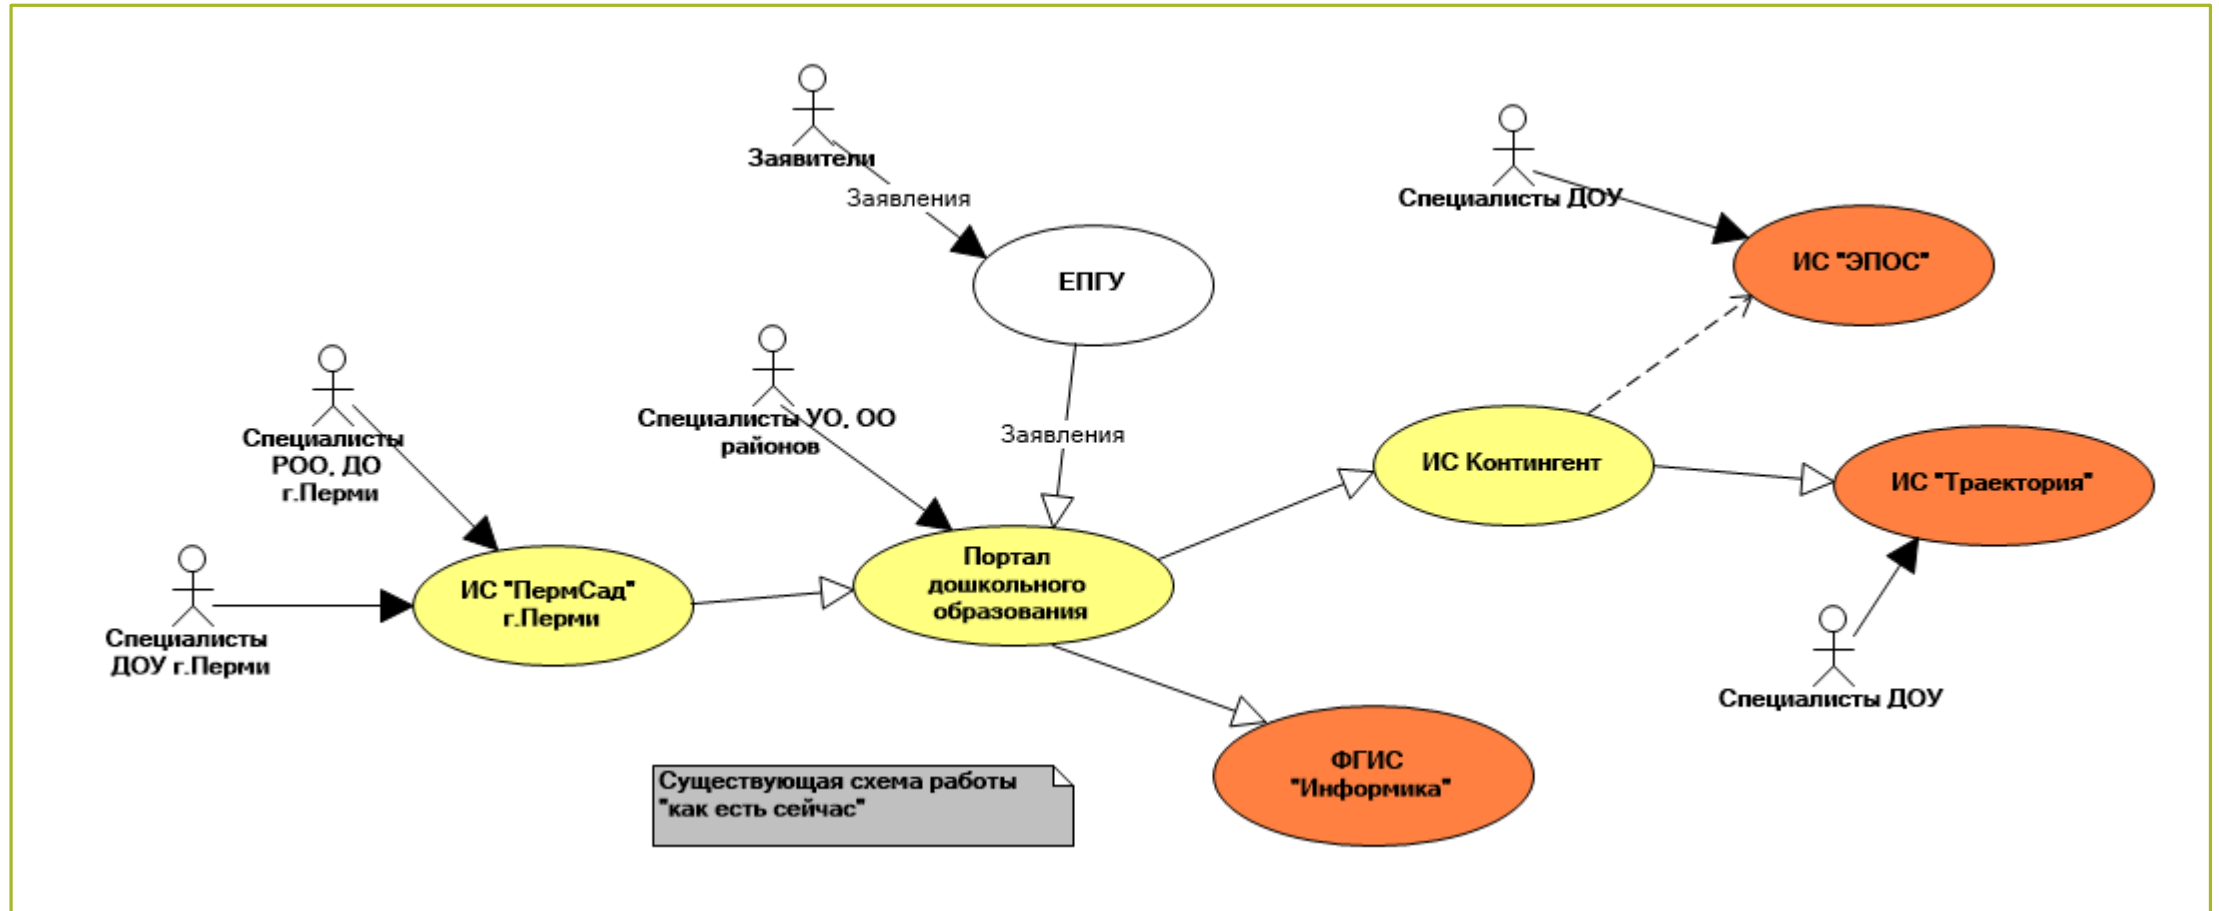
Заявители

Заявления

ЕПГУ

Специалисты ДОУ

ИС "ЭПОС"

Специалисты РОО, ДО г.Перми

Специалисты УО, ОО районов

Заявления

ИС Контингент

ИС "Траектория"

Специалисты ДОУ г.Перми

ИС "ПермСад" г.Перми

Портал дошкольного образования

Специалисты ДОУ

ФГИС "Информика"

Существующая схема работы "как есть сейчас"